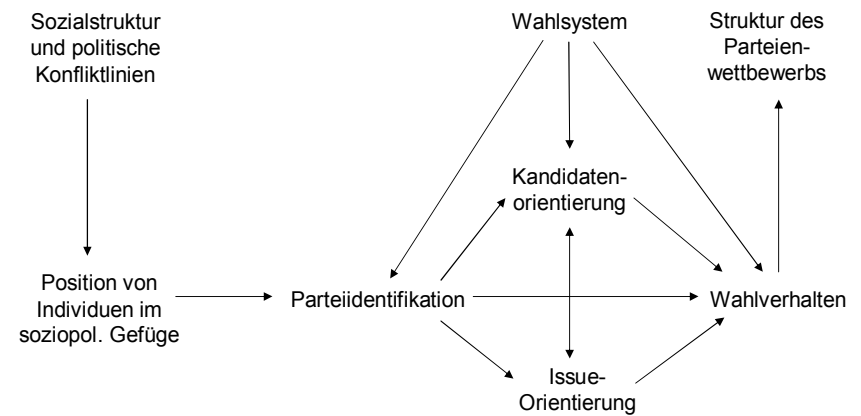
Sozialstruktur und politische Konfliktlinien

Wahlsystem

Struktur des Parteien-wettbewerbs

Kandidaten-orientierung

Position von Individuen im soziopol. Gefüge

Parteiidentifikation

Wahlverhalten

Issue-Orientierung